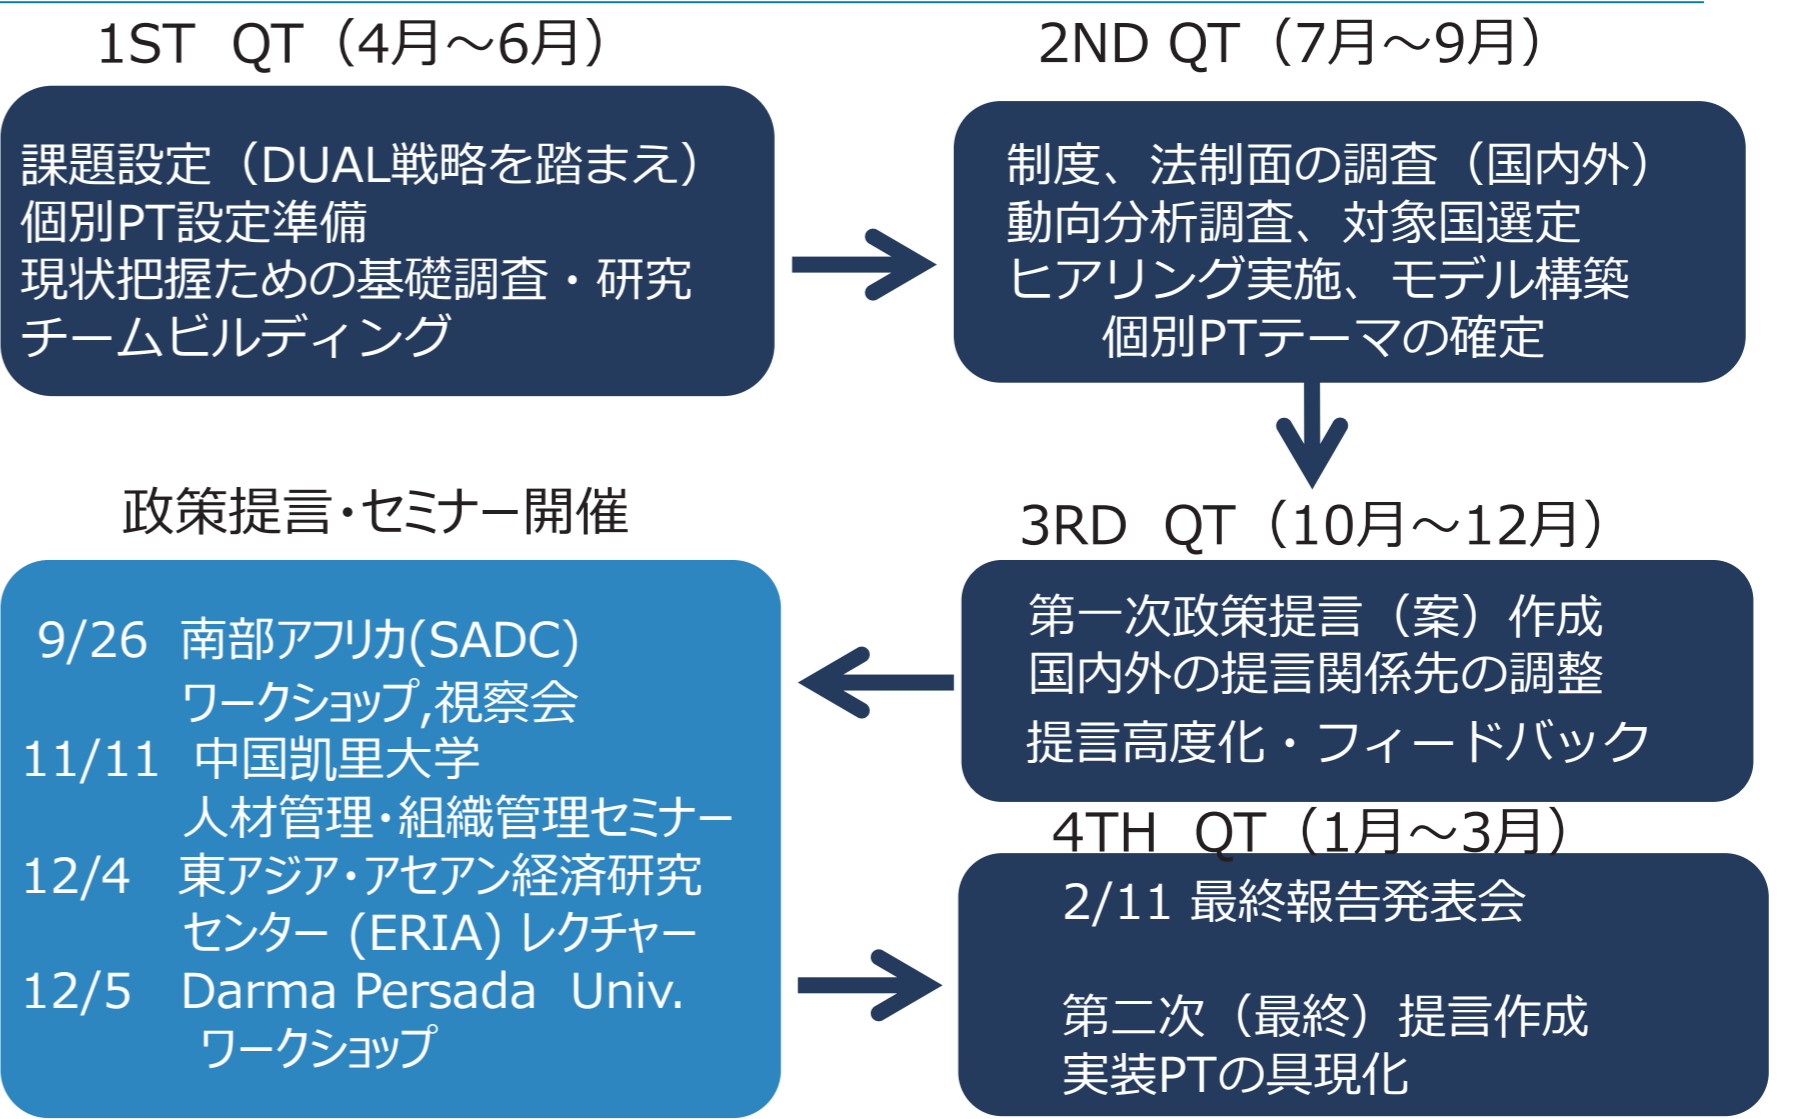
1ST QT（4月～6月）

課題設定（DUAL戦略を踏まえ）
個別PT設定準備
現状把握ための基礎調査・研究
チームビルディング

2ND QT（7月～9月）

制度、法制面の調査（国内外）
動向分析調査、対象国選定
ヒアリング実施、モデル構築
個別PTテーマの確定

3RD QT（10月～12月）

第一次政策提言（案）作成
国内外の提言関係先の調整
提言高度化・フィードバック

政策提言・セミナー開催

9/26 南部アフリカ(SADC)
ワークショップ,視察会
11/11 中国凱里大学
人材管理・組織管理セミナー
12/4 東アジア・アセアン経済研究センター（ERIA）レクチャー
12/5 Darma Persada Univ.
ワークショップ

4TH QT（1月～3月）

2/11 最終報告発表会

第二次（最終）提言作成
実装PTの具現化